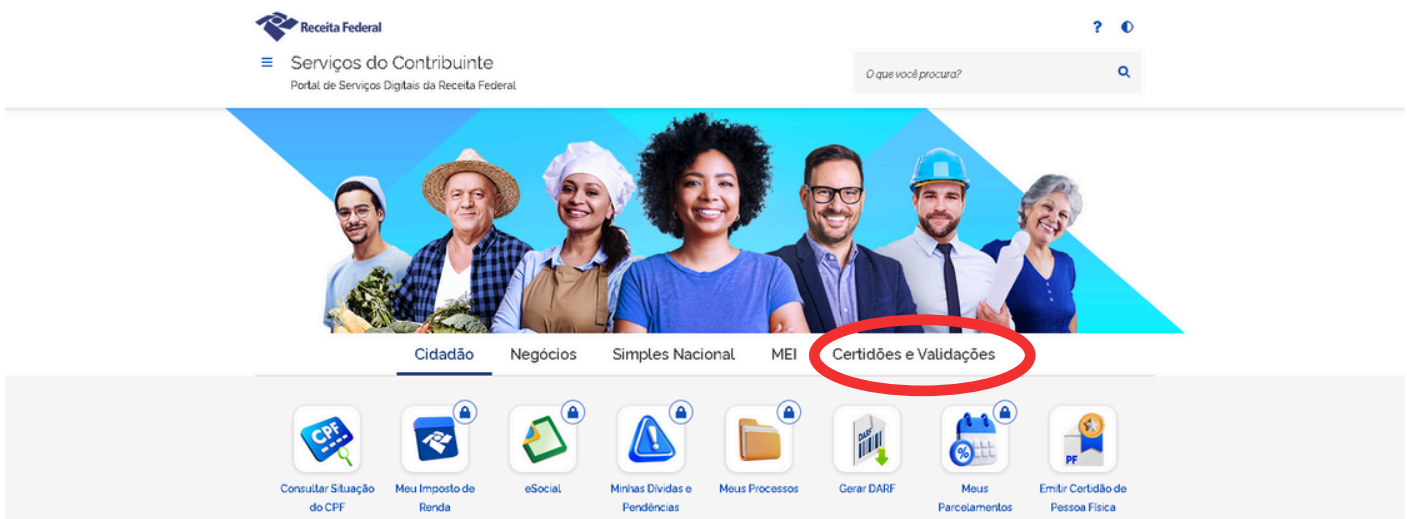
Receita Federal

? ◐

≡ Serviços do Contribuinte
Portal de Serviços Digitais da Receita Federal

O que você procura?

Cidadão Negócios Simples Nacional MEI Certidões e Validações

CPF
Consultar Situação do CPF

Meu Imposto de Renda

eSocial

Minhas Dívidas e Pendências

Meus Processos

DARF
Gerar DARF

%
Meus Parcelamentos

PF
Emitir Certidão de Pessoa Física